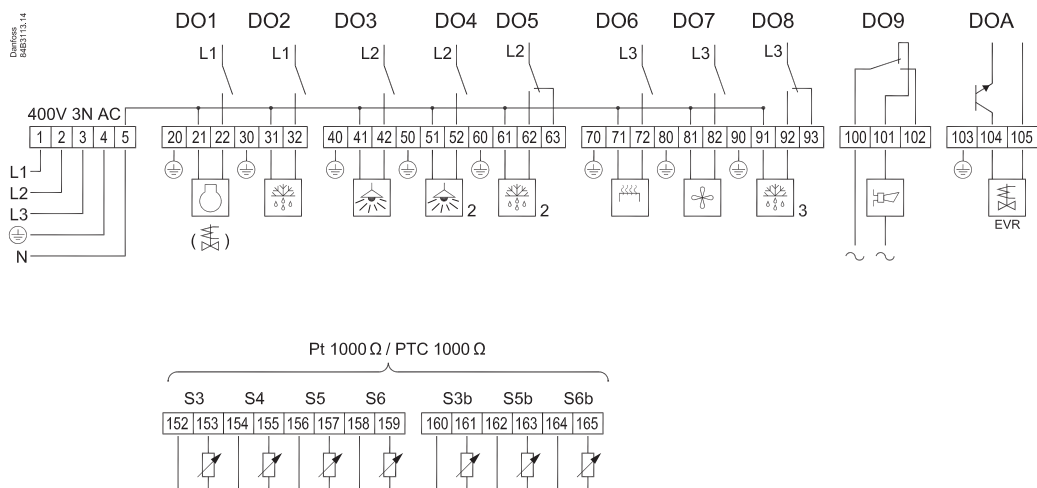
Danfoss
84B3113.14

DO1 DO2 DO3 DO4 DO5 DO6 DO7 DO8 DO9 DOA

L1 L1 L2 L2 L2 L3 L3 L3

400V 3N AC

| 1 | 2 | 3 | 4 | 5 |
|---|---|---|---|---|

L1
L2
L3
N

| 20 | 21 | 22 | 30 | 31 | 32 |
|---|---|---|---|---|---|

| 40 | 41 | 42 | 50 | 51 | 52 | 60 | 61 | 62 | 63 |
|---|---|---|---|---|---|---|---|---|---|

2 2

| 70 | 71 | 72 | 80 | 81 | 82 | 90 | 91 | 92 | 93 |
|---|---|---|---|---|---|---|---|---|---|

3

| 100 | 101 | 102 |
|---|---|---|

| 103 | 104 | 105 |
|---|---|---|

EVR

Pt 1000 Ω / PTC 1000 Ω

S3 S4 S5 S6

| 152 | 153 | 154 | 155 | 156 | 157 | 158 | 159 |
|---|---|---|---|---|---|---|---|

S3b S5b S6b

| 160 | 161 | 162 | 163 | 164 | 165 |
|---|---|---|---|---|---|